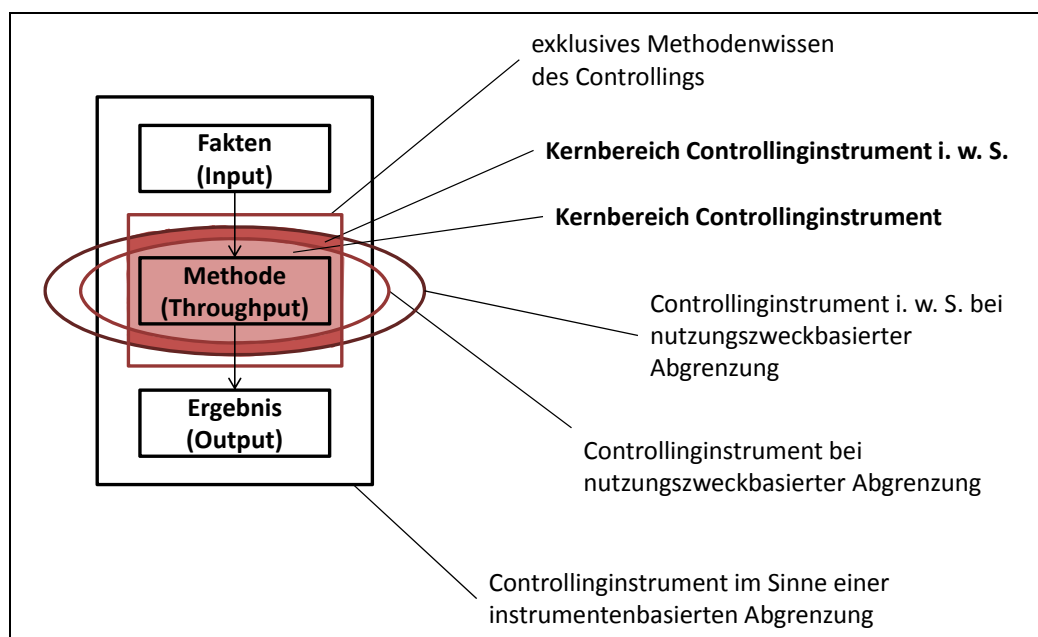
exklusives Methodenwissen des Controllings

Kernbereich Controllinginstrument i. w. S.

Kernbereich Controllinginstrument

Fakten (Input)

Methode (Throughput)

Ergebnis (Output)

Controllinginstrument i. w. S. bei nutzungszweckbasierter Abgrenzung

Controllinginstrument bei nutzungszweckbasierter Abgrenzung

Controllinginstrument im Sinne einer instrumentenbasierten Abgrenzung